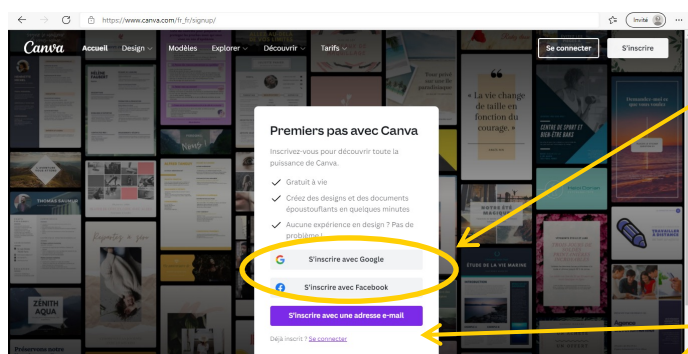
https://www.canva.com/fr_fr/signup/

Invité

Canva Accueil Design Modèles Explorer Découvrir Tarifs

Se connecter S'inscrire

Premiers pas avec Canva

Inscrivez-vous pour découvrir toute la puissance de Canva.

Gratuit à vie

Créez des designs et des documents époustouflants en quelques minutes

Aucune expérience en design ? Pas de problème !

S'inscrire avec Google

S'inscrire avec Facebook

S'inscrire avec une adresse e-mail

Déjà inscrit ? Se connecter

La vie change de taille en fonction du courage.

CENTRE DE SPORT ET BIEN-ÊTRE BAYS

ZÉNITH AQUA

ÉTUDE DE LA VIE MARINE